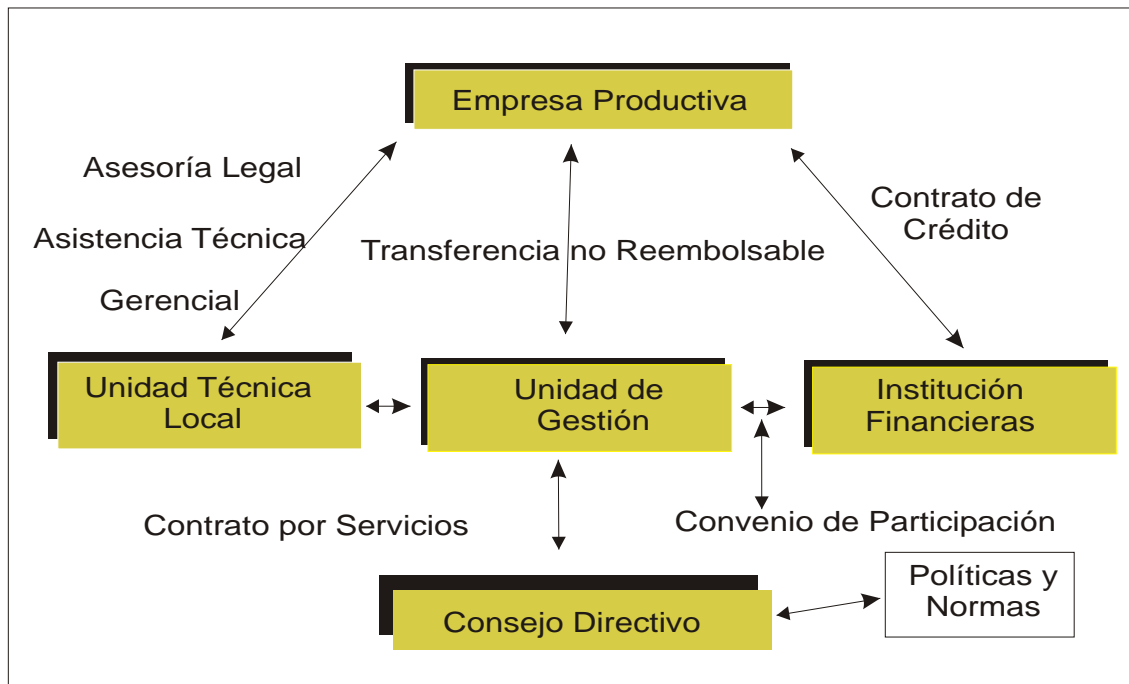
Empresa Productiva

Asesoría Legal

Asistencia Técnica

Gerencial

Transferencia no Reembolsable

Contrato de Crédito

Unidad Técnica Local

Unidad de Gestión

Institución Financieras

Contrato por Servicios

Convenio de Participación

Consejo Directivo

Políticas y Normas